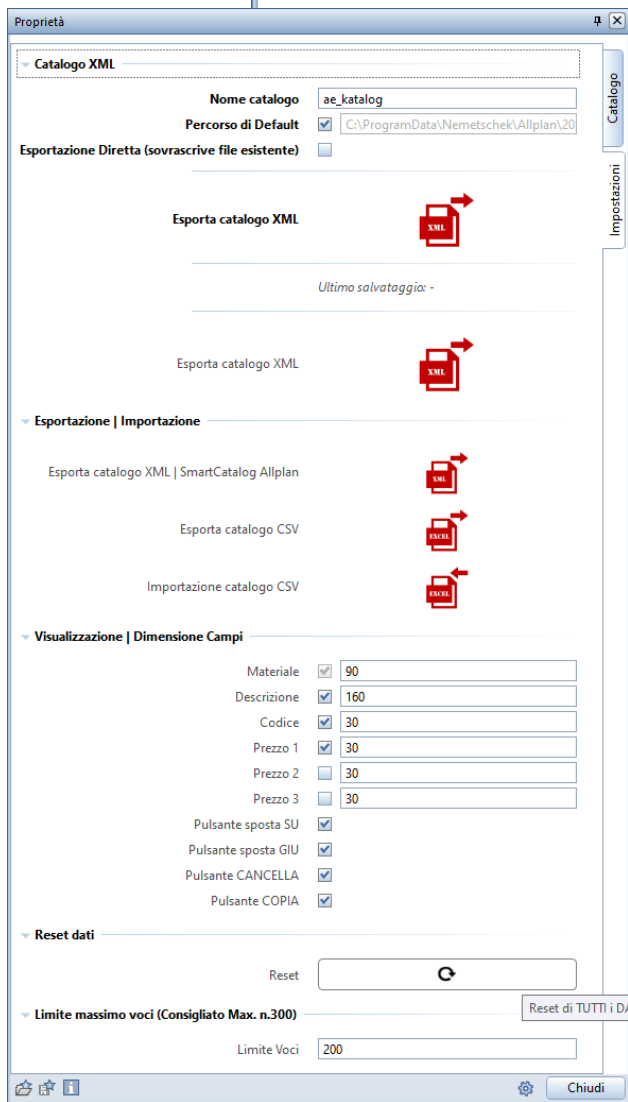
Proprietà

Catalogo XML

Nome catalogo ae_katalog

Percorso di Default C:\ProgramData\Nemetschek\Allplan\20

Esportazione Diretta (sovrascrive file esistente)

Esporta catalogo XML

XML

Ultimo salvataggio: -

Esporta catalogo XML

XML

Esportazione | Importazione

Esporta catalogo XML | SmartCatalog Allplan

XML

Esporta catalogo CSV

EXCEL

Importazione catalogo CSV

EXCEL

Visualizzazione | Dimensione Campi

Materiale 90

Descrizione 160

Codice 30

Prezzo 1 30

Prezzo 2 30

Prezzo 3 30

Pulsante sposta SU

Pulsante sposta GIU

Pulsante CANCELLA

Pulsante COPIA

Reset dati

Reset

Reset di TUTTI i DA

Limite massimo voci (Consigliato Max. n.300)

Limite Voci 200

Chiudi

Catalogo

Impostazioni